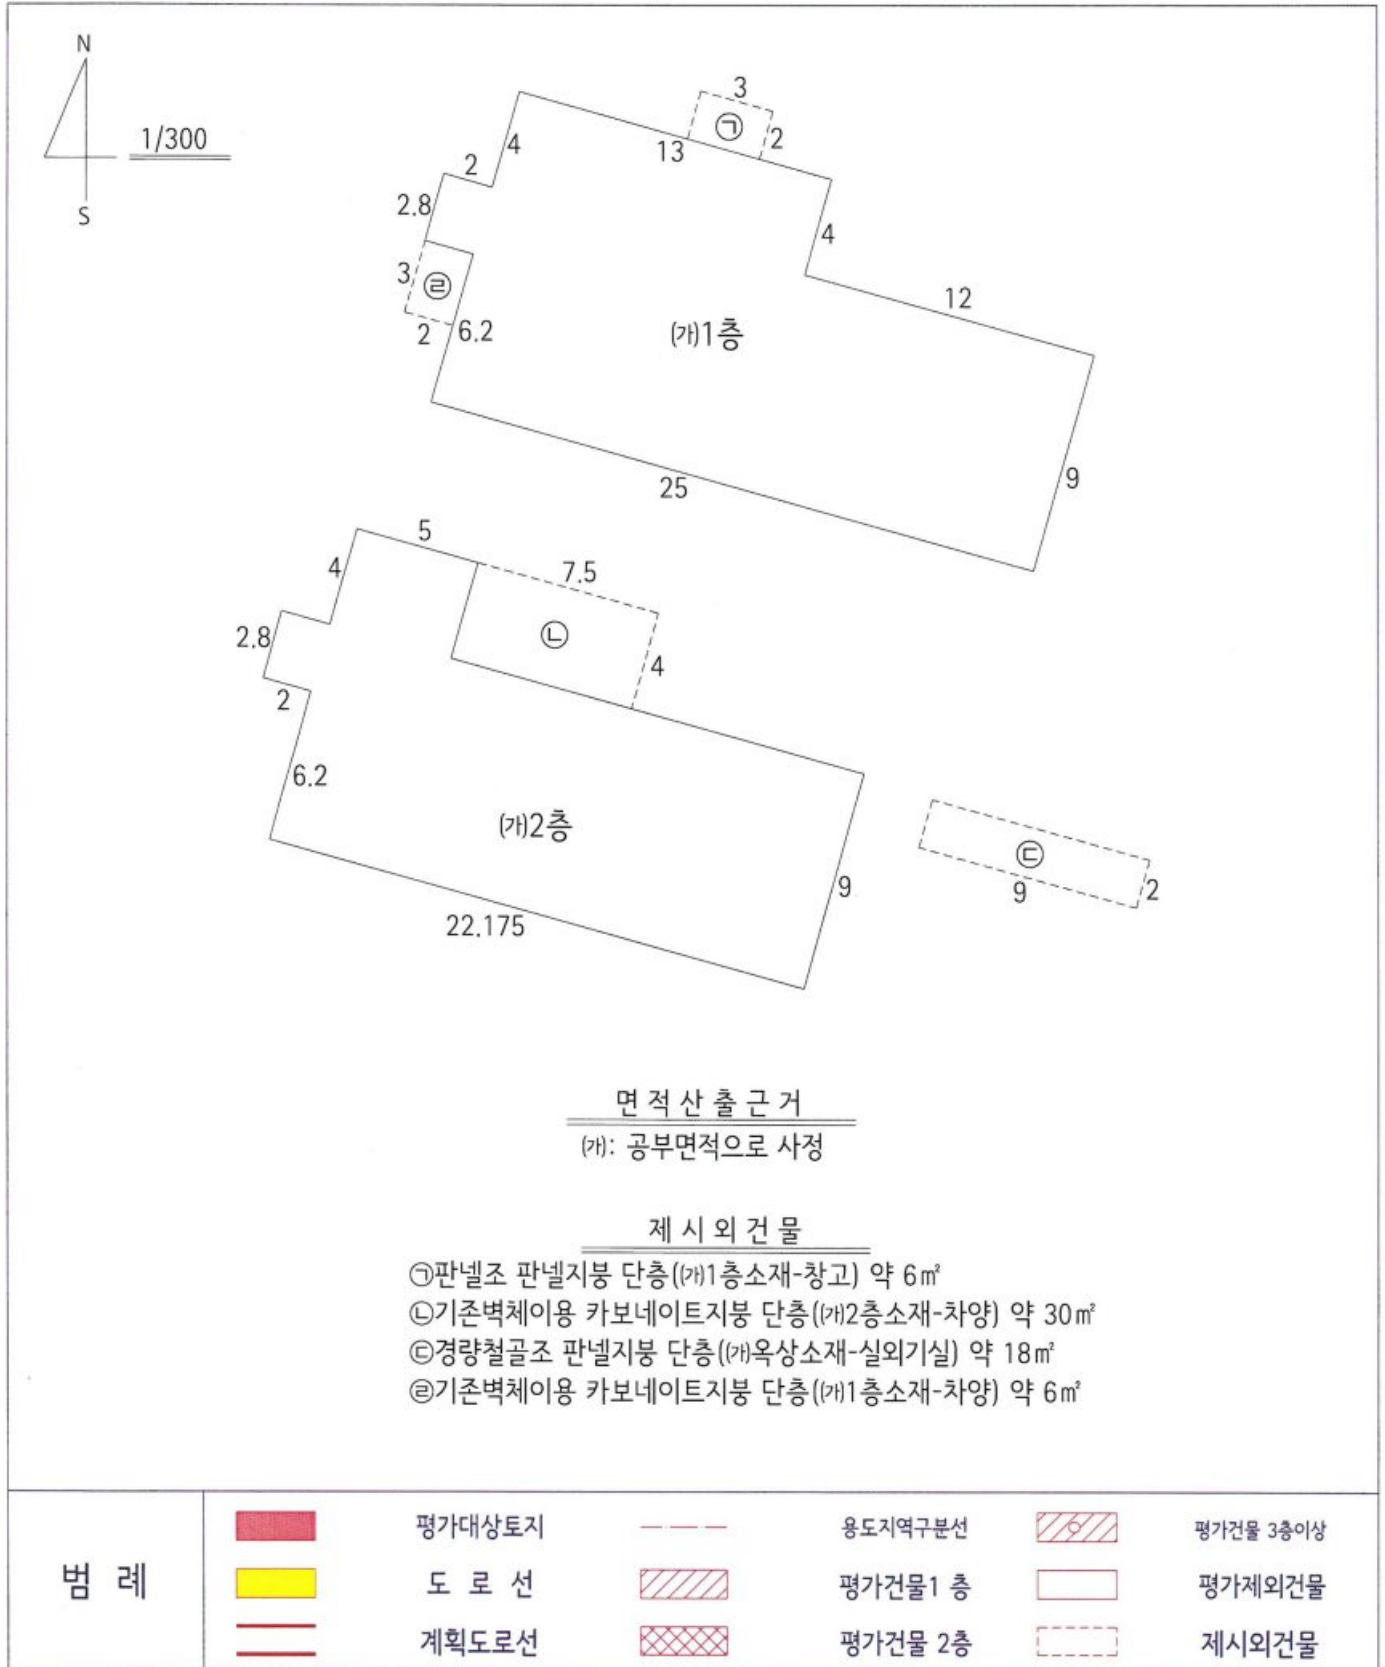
N
S
1/300

3
㉠
2
13
4
2
2.8
3
㉣
2
6.2
4
12
(가)1층
25
9

5
4
7.5
2.8
㉡
4
2
6.2
(가)2층
9
㉢
9
2
22.175

면 적 산 출 근 거
(가): 공부면적으로 사정

제 시 외 건 물
㉠판넬조 판넬지붕 단층((가)1층소재-창고) 약 6㎡
㉡기존벽체이용 카보네이트지붕 단층((가)2층소재-차양) 약 30㎡
㉢경량철골조 판넬지붕 단층((가)옥상소재-실외기실) 약 18㎡
㉣기존벽체이용 카보네이트지붕 단층((가)1층소재-차양) 약 6㎡

| 범 례 | | 평가대상토지 | | 용도지역구분선 | | 평가건물 3층이상 |
|---|---|---|---|---|---|---|
| | | 도 로 선 | | 평가건물1 층 | | 평가제외건물 |
| | | 계획도로선 | | 평가건물 2층 | | 제시외건물 |